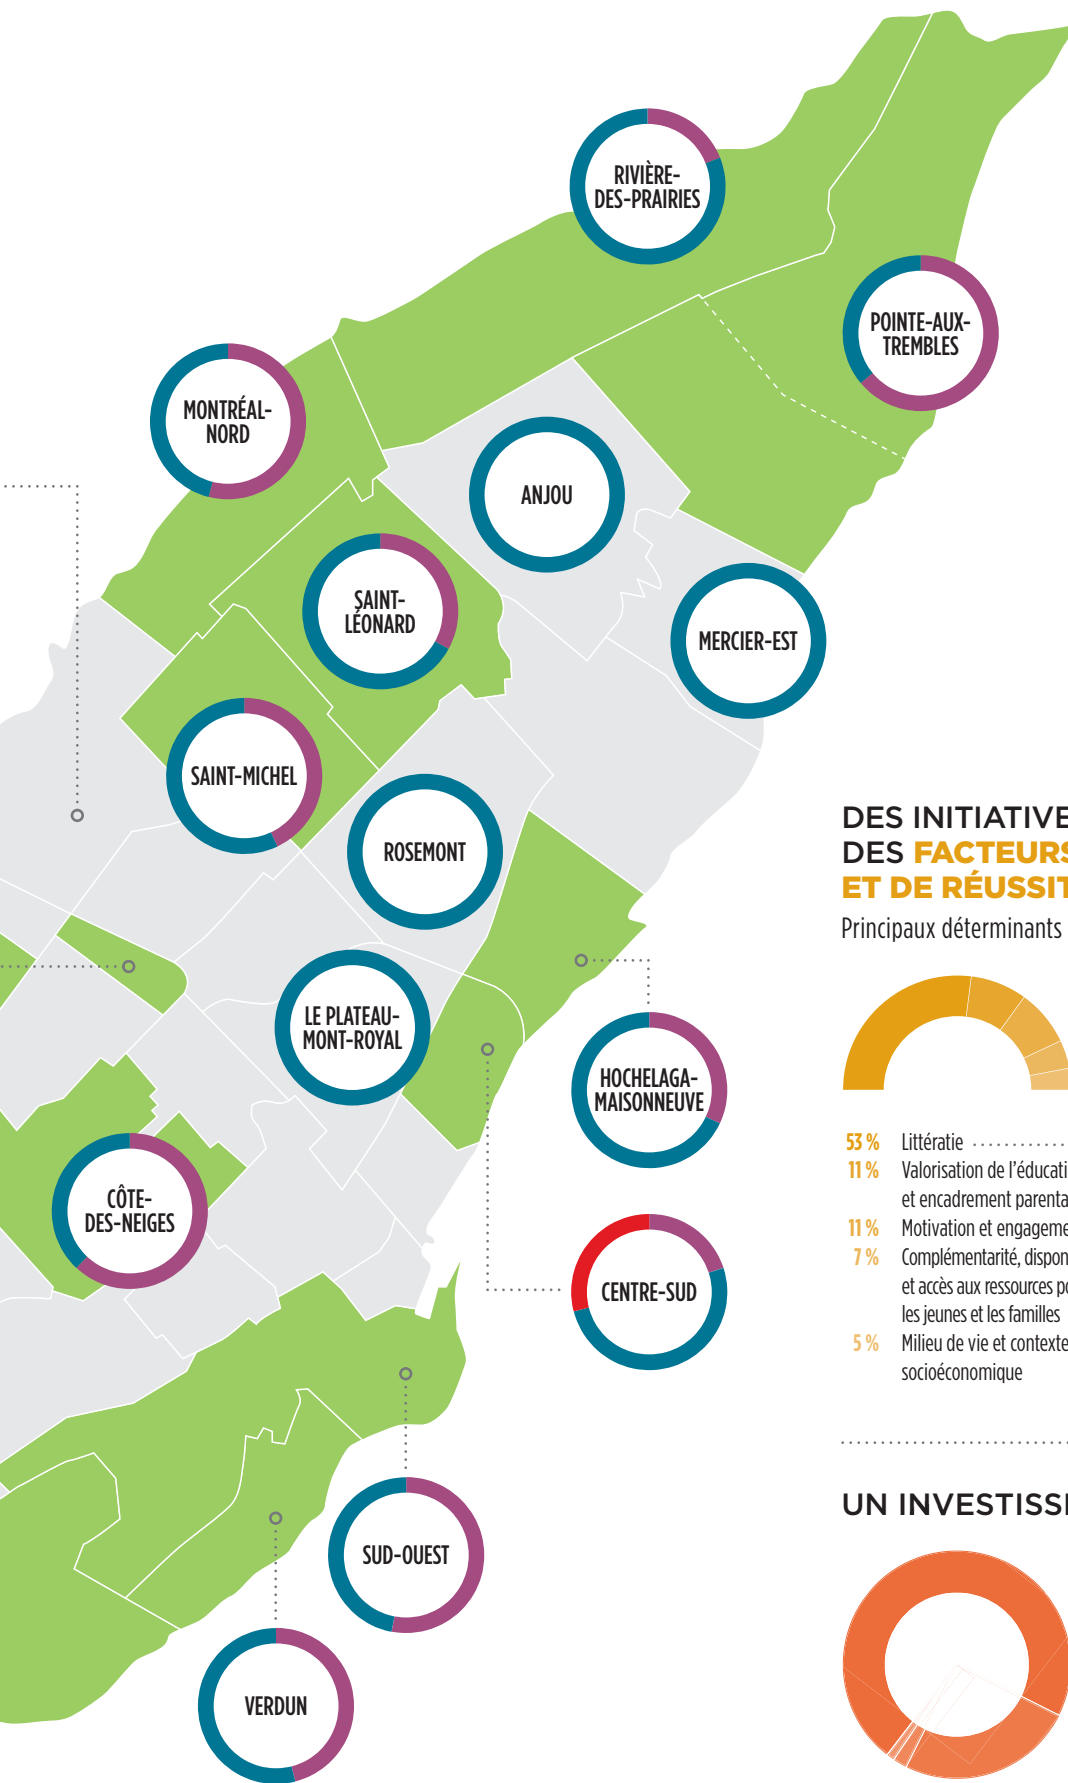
RIVIÈRE-DES-PRAIRIES

POINTE-AUX-TREMBLES

MONTRÉAL-NORD

ANJOU

SAINT-LÉONARD

MERCIER-EST

SAINT-MICHEL

ROSEMONT

LE PLATEAU-MONT-ROYAL

HOCHELAGA-MAISONNEUVE

CÔTE-DES-NEIGES

CENTRE-SUD

SUD-OUEST

VERDUN

DES INITIATIVE
DES FACTEURS
ET DE RÉUSSIT
Principaux déterminants

53 % Littératie
11 % Valorisation de l'éducati et encadrement parenta
11 % Motivation et engageme
7 % Complémentarité, dispon et accès aux ressources po les jeunes et les familles
5 % Milieu de vie et contexte socioéconomique

UN INVESTISS